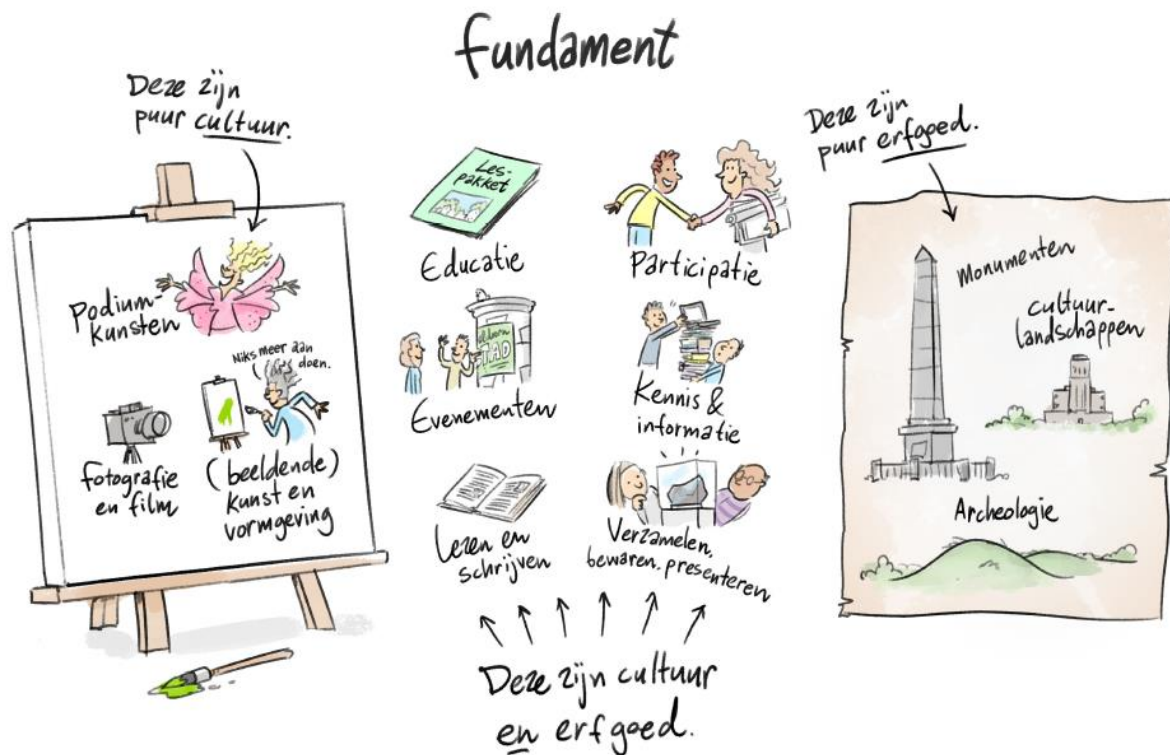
fundament

Deze zijn puur cultuur.

Podiumkunsten

Niks meer dan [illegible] doen.

fotografie en film

(beeldende) kunst en vormgeving

Lespakket

Educatie

Participatie

STAD

Evenementen

Kennis & informatie

Lezen en schrijven

Verzamelen, bewaren, presenteren

Deze zijn cultuur en erfgoed.

Deze zijn puur erfgoed.

Monumenten

cultuurlandschappen

Archeologie